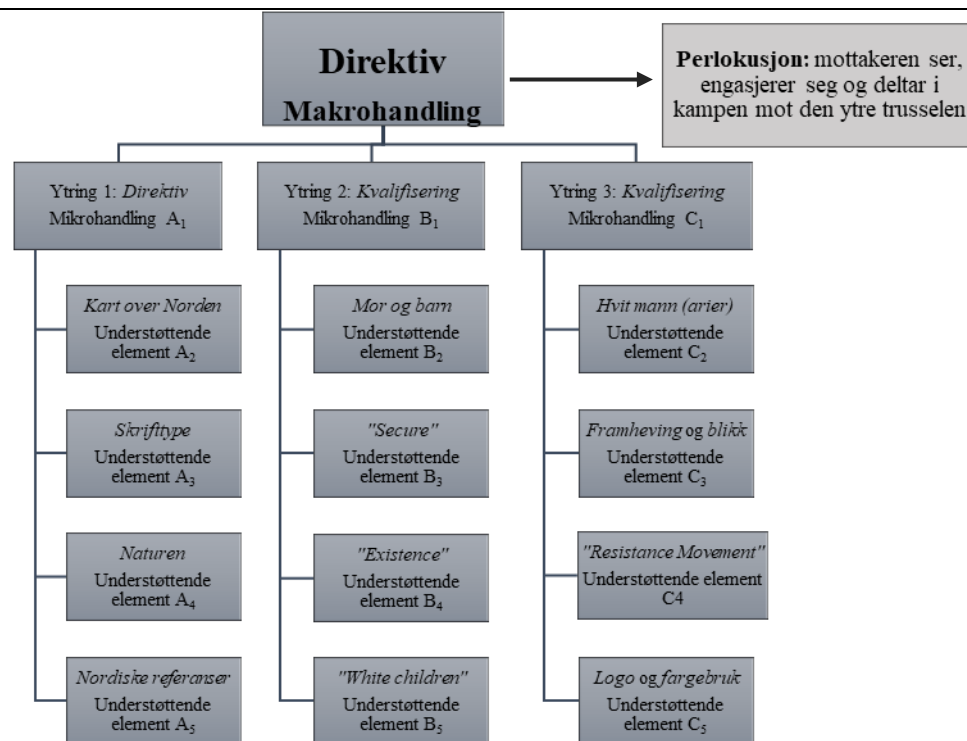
Direktiv
Makrohandling

Perlokusjon: mottakeren ser, engasjerer seg og deltar i kampen mot den ytre trusselen

Ytring 1: Direktiv
Mikrohandling $A_1$

Kart over Norden
Understøttende element $A_2$

Skrifttype
Understøttende element $A_3$

Naturen
Understøttende element $A_4$

Nordiske referanser
Understøttende element $A_5$

Ytring 2: Kvalifisering
Mikrohandling $B_1$

Mor og barn
Understøttende element $B_2$

"Secure"
Understøttende element $B_3$

"Existence"
Understøttende element $B_4$

"White children"
Understøttende element $B_5$

Ytring 3: Kvalifisering
Mikrohandling $C_1$

Hvit mann (arier)
Understøttende element $C_2$

Framheving og blikk
Understøttende element $C_3$

"Resistance Movement"
Understøttende element C4

Logo og fargebruk
Understøttende element $C_5$